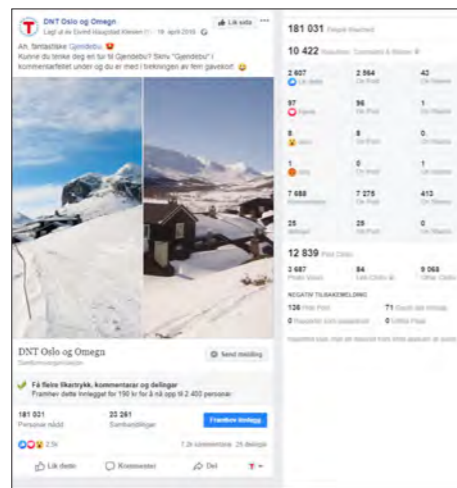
DNT Oslo og Omegn
Lagt ut av Eivind Haugstad Kleiven · 18. april 2018
Lik side
Ah, fantastiske Gjendebu 😍
Kunne du tenke deg en tur til Gjendebu? Skriv "Gjendebu" i kommentarfeltet under og du er med i trekningen av fem gavekort 😊

DNT Oslo og Omegn
Turistforeningsorganisasjon
Send melding

Få flere likerklikk, kommentarar og delinger
Fremhev dette innlegget for 190 kr for å nå opptil 2 400 personar

181 031
Personar nådd
23 261
Samhandlinger
Fremhev innlegg

2,9k
1,2k kommentarar 26 delinger

Lik dette
Kommenter
Del

181 031 People Reached
10 422 Reactions, Comments & Shares

| 2 607 | 2 564 | 42 |
|---|---|---|
| Lik dette | On Post | On Shares |
| 97 | 96 | 1 |
| Hjerte | On Post | On Shares |
| 8 | 8 | 0 |
| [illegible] | On Post | On Shares |
| 1 | 0 | 1 |
| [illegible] | On Post | On Shares |
| 7 688 | 7 275 | 413 |
| Kommentarer | On Post | On Shares |
| 28 | 28 | 0 |
| Delinger | On Post | On Shares |

12 839 Post Clicks

| 3 687 | 84 | 9 068 |
|---|---|---|
| Photo Views | Link Clicks | Other Clicks |

NEGATIV TILBAKEMELDING
136 Hide Post
71 Hide all Posts
0 Report as Spam
0 Unlike Page

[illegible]